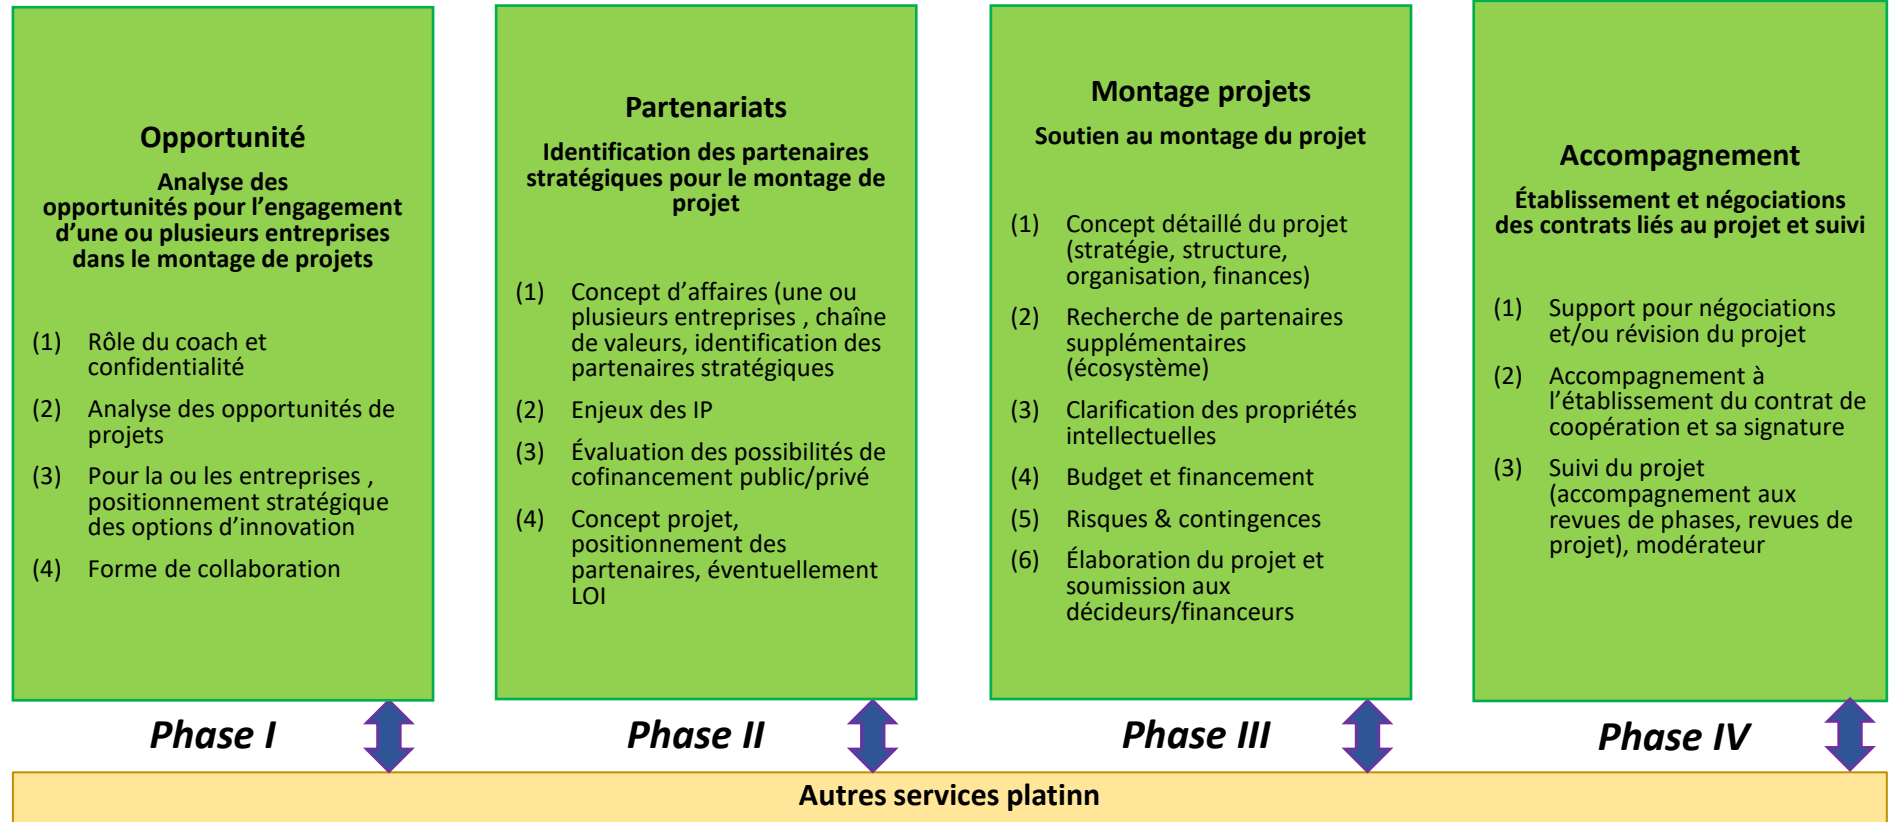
Opportunité

Analyse des opportunités pour l’engagement d’une ou plusieurs entreprises dans le montage de projets

(1) Rôle du coach et confidentialité

(2) Analyse des opportunités de projets

(3) Pour la ou les entreprises , positionnement stratégique des options d’innovation

(4) Forme de collaboration

Phase I

Partenariats

Identification des partenaires stratégiques pour le montage de projet

(1) Concept d’affaires (une ou plusieurs entreprises , chaîne de valeurs, identification des partenaires stratégiques

(2) Enjeux des IP

(3) Évaluation des possibilités de cofinancement public/privé

(4) Concept projet, positionnement des partenaires, éventuellement LOI

Phase II

Montage projets

Soutien au montage du projet

(1) Concept détaillé du projet (stratégie, structure, organisation, finances)

(2) Recherche de partenaires supplémentaires (écosystème)

(3) Clarification des propriétés intellectuelles

(4) Budget et financement

(5) Risques & contingences

(6) Élaboration du projet et soumission aux décideurs/financeurs

Phase III

Accompagnement

Établissement et négociations des contrats liés au projet et suivi

(1) Support pour négociations et/ou révision du projet

(2) Accompagnement à l’établissement du contrat de coopération et sa signature

(3) Suivi du projet (accompagnement aux revues de phases, revues de projet), modérateur

Phase IV

Autres services platinn